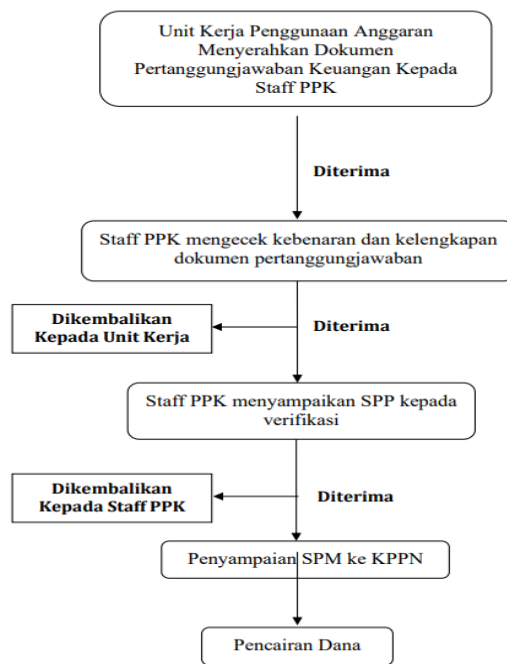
Unit Kerja Penggunaan Anggaran Menyerahkan Dokumen Pertanggungjawaban Keuangan Kepada Staff PPK

Diterima

Staff PPK mengecek kebenaran dan kelengkapan dokumen pertanggungjawaban

Dikembalikan Kepada Unit Kerja

Diterima

Staff PPK menyampaikan SPP kepada verifikasi

Dikembalikan Kepada Staff PPK

Diterima

Penyampaian SPM ke KPPN

Pencairan Dana